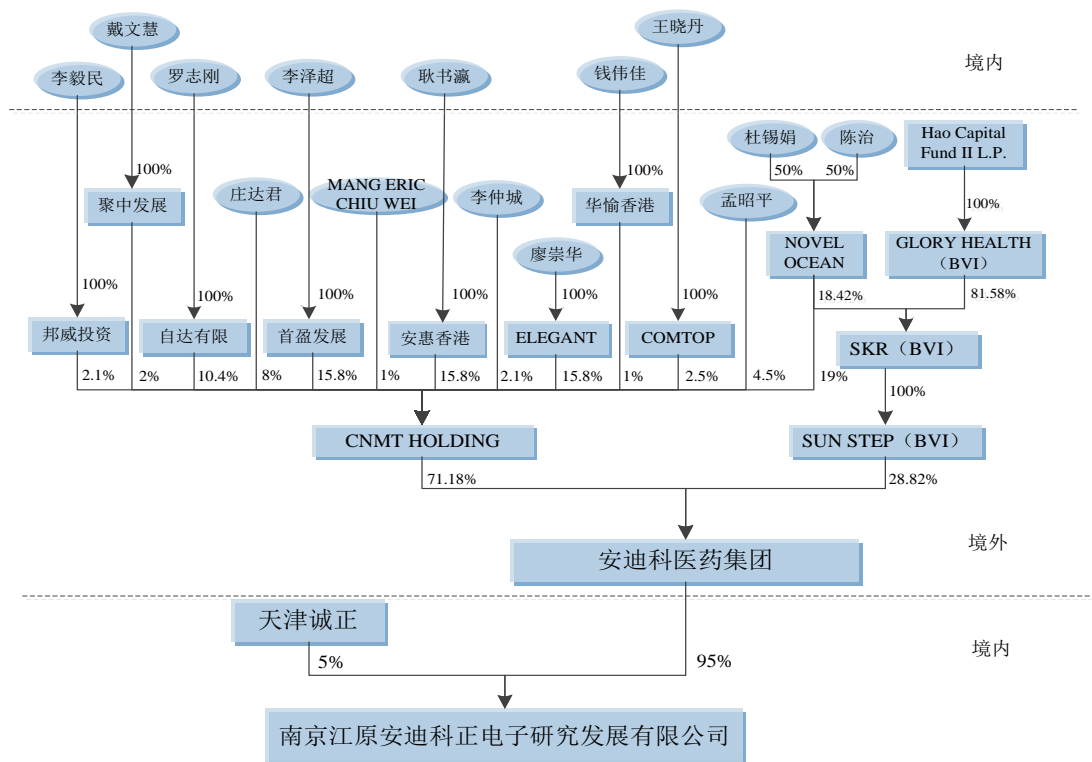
戴文慧

王晓丹

境内

李毅民

罗志刚

李泽超

耿书瀛

钱伟佳

杜锡娟

陈治

Hao Capital Fund II L.P.

100%

100%

50%

50%

聚中发展

庄达君

MANG ERIC CHIU WEI

李仲城

华愉香港

孟昭平

100%

NOVEL OCEAN

GLORY HEALTH（BVI）

廖崇华

100%

100%

100%

100%

100%

100%

18.42%

81.58%

邦威投资

自达有限

首盈发展

安惠香港

ELEGANT

COMTOP

SKR（BVI）

2.1%

2%

10.4%

8%

15.8%

1%

15.8%

2.1%

15.8%

1%

2.5%

4.5%

19%

100%

CNMT HOLDING

SUN STEP（BVI）

71.18%

28.82%

境外

安迪科医药集团

天津诚正

境内

5%

95%

南京江原安迪科正电子研究发展有限公司